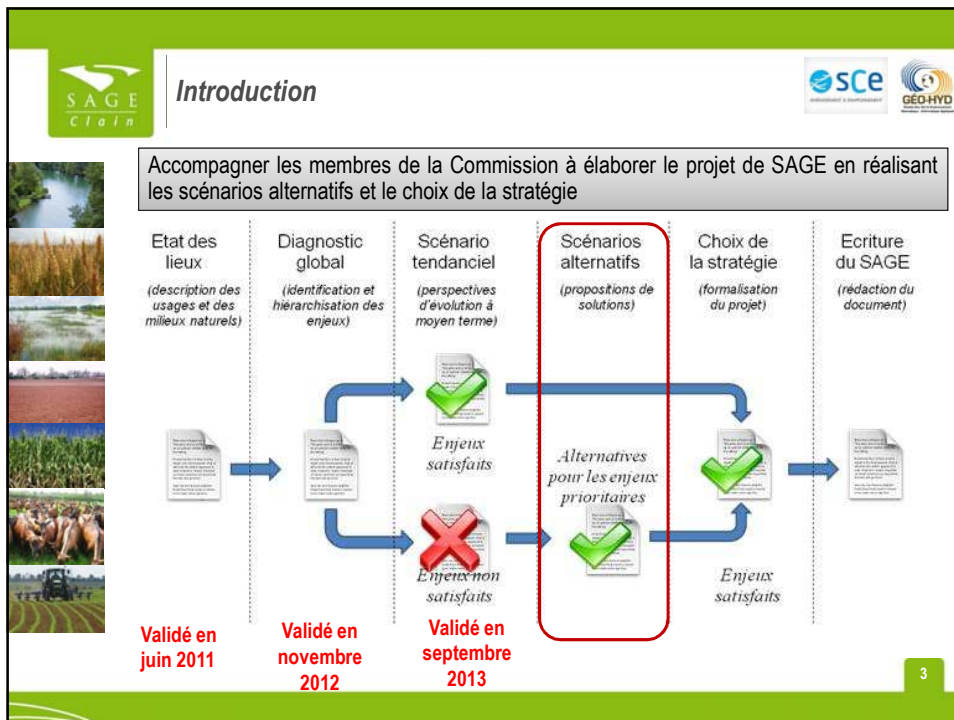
SAGE Clain

Introduction

SCE

GÉO-HYD

Accompagner les membres de la Commission à élaborer le projet de SAGE en réalisant les scénarios alternatifs et le choix de la stratégie

Etat des lieux
(description des usages et des milieux naturels)

Diagnostic global
(identification et hiérarchisation des enjeux)

Scénario tendanciel
(perspectives d'évolution à moyen terme)

Scénarios alternatifs
(propositions de solutions)

Choix de la stratégie
(formalisation du projet)

Ecriture du SAGE
(rédaction du document)

Enjeux satisfaits

Alternatives pour les enjeux prioritaires

Enjeux non satisfaits

Enjeux satisfaits

Validé en juin 2011

Validé en novembre 2012

Validé en septembre 2013

3